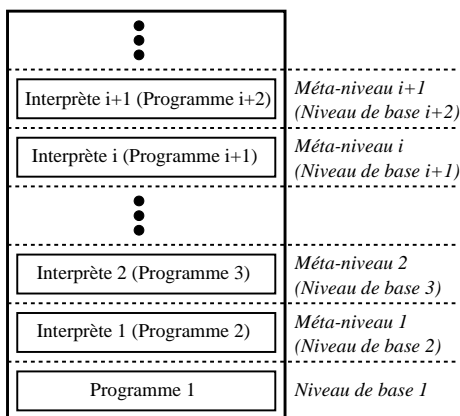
Interprète i+1 (Programme i+2)
Méta-niveau i+1
(Niveau de base i+2)

Interprète i (Programme i+1)
Méta-niveau i
(Niveau de base i+1)

Interprète 2 (Programme 3)
Méta-niveau 2
(Niveau de base 3)

Interprète 1 (Programme 2)
Méta-niveau 1
(Niveau de base 2)

Programme 1
Niveau de base 1